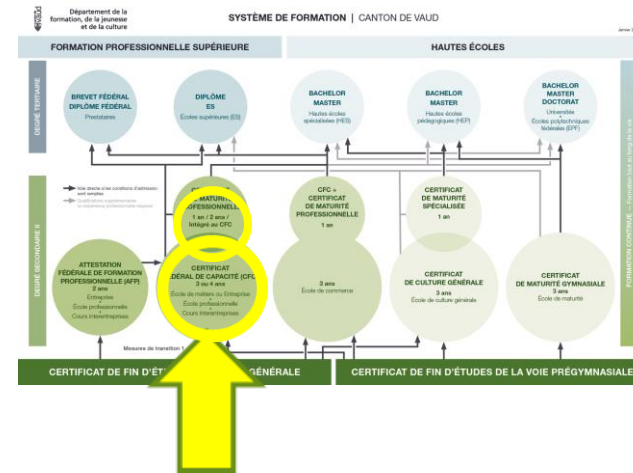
Département de la formation, de la jeunesse et de la culture

SYSTÈME DE FORMATION | CANTON DE VAUD

FORMATION PROFESSIONNELLE SUPÉRIEURE

HAUTES ÉCOLES

DEGRÉ TERTIAIRE

BREVET FÉDÉRAL DIPLÔME FÉDÉRAL
Prestataires

DIPLÔME ES
Écoles supérieures (ES)

BACHELOR MASTER
Hautes écoles spécialisées (HES)

BACHELOR MASTER
Hautes écoles pédagogiques (HEP)

BACHELOR MASTER DOCTORAT
Université
Écoles polytechniques fédérales (EPF)

DEGRÉ SECONDAIRE II

Voie directe si les conditions d'admission sont remplies
Qualifications supplémentaires ou expérience professionnelle requises

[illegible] MATURITÉ PROFESSIONNELLE
1 an / 2 ans / Intégré au CFC

CFC + CERTIFICAT DE MATURITÉ PROFESSIONNELLE
1 an

CERTIFICAT DE MATURITÉ SPÉCIALISÉE
1 an

ATTESTATION FÉDÉRALE DE FORMATION PROFESSIONNELLE (AFP)
2 ans
Entreprise
École professionnelle
Cours interentreprises

CERTIFICAT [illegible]ÉDÉRAL DE CAPACITÉ (CFC)
3 ou 4 ans
École de métiers ou Entreprise
École professionnelle
Cours interentreprises

3 ans
École de commerce

CERTIFICAT DE CULTURE GÉNÉRALE
3 ans
École de culture générale

CERTIFICAT DE MATURITÉ GYMNASIALE
3 ans
École de maturité

FORMATION CONTINUE – Formation tout au long de la vie

Mesures de transition 1

CERTIFICAT DE FIN D'ÉT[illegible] GÉNÉRALE

CERTIFICAT DE FIN D'ÉTUDES DE LA VOIE PRÉGYMNASIALE